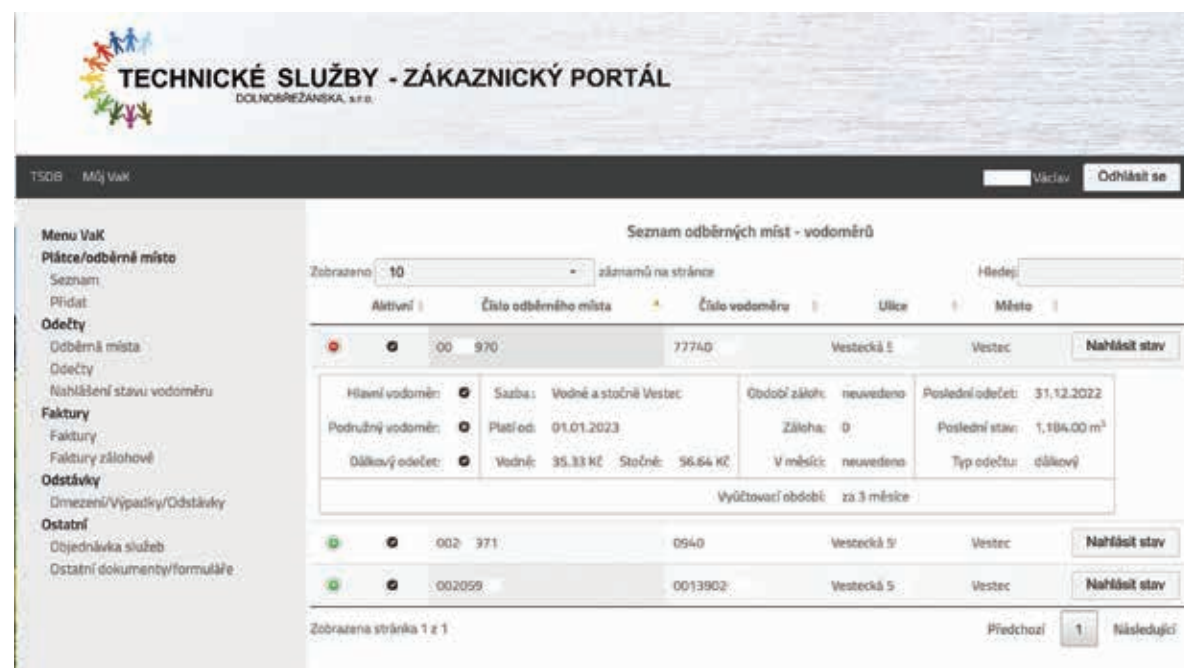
TECHNICKÉ SLUŽBY - ZÁKAZNICKÝ PORTÁL
DOLNOBŘEŽANSKÁ, s.r.o.

TSDB Můj VaK

Václav Odhlásit se

Menu VaK
Plátce/odběrné místo
Seznam
Přidat
Odečty
Odběrná místa
Odečty
Nahlášení stavu vodoměru
Faktury
Faktury
Faktury zálohové
Odstávky
Omezení/Výpadky/Odstávky
Ostatní
Objednávka služeb
Ostatní dokumenty/formuláře

Seznam odběrných míst - vodoměrů

Zobrazeno 10 záznamů na stránce

Hledej:

| | Aktivní | Číslo odběrného místa | Číslo vodoměru | Ulice | Město | |
|---|---|---|---|---|---|---|
| | | 00 970 | 77740 | Vestecká 5 | Vestec | Nahlásit stav |

| Hlavní vodoměr: | | Sazba: | Vodné a stočné Vestec | | | Období záloh: | neuvedeno | Poslední odečet: | 31.12.2022 |
|---|---|---|---|---|---|---|---|---|---|
| Podružný vodoměr: | | Platí od: | 01.01.2023 | | | Záloha: | 0 | Poslední stav: | 1,184.00 m$^3$ |
| Dálkový odečet: | | Vodné: | 35.33 Kč | Stočné: | 56.64 Kč | V měsíci: | neuvedeno | Typ odečtu: | dálkový |

Vyúčtovací období: za 3 měsíce

| | | 002 371 | 0540 | Vestecká 5 | Vestec | Nahlásit stav |
|---|---|---|---|---|---|---|
| | | 002059 | 0013902 | Vestecká 5 | Vestec | Nahlásit stav |

Zobrazena stránka 1 z 1

Předchozí 1 Následující